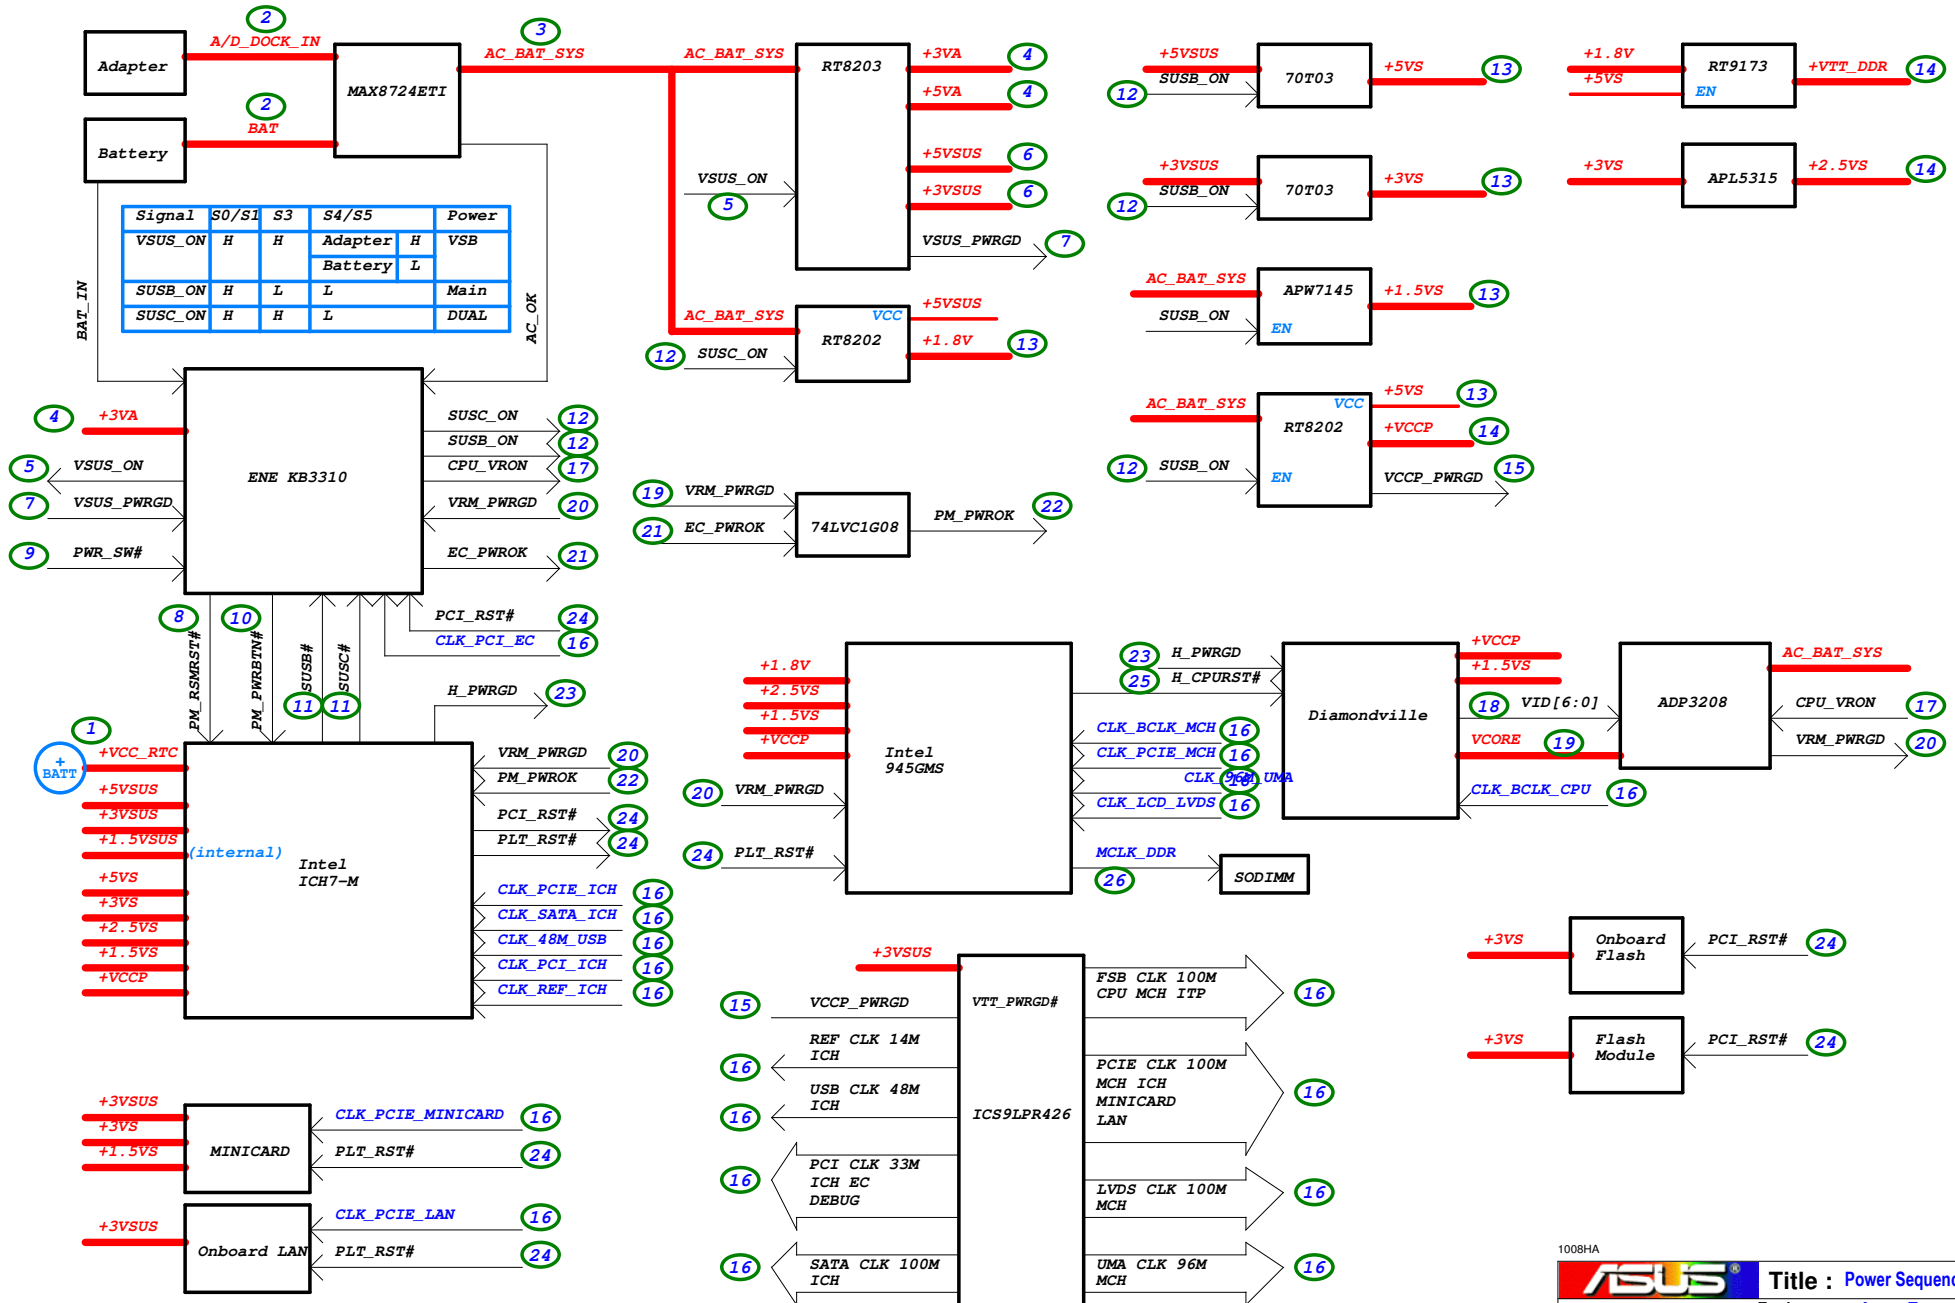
Adapter
A/D_DOCK_IN
2
MAX8724ETI
3
AC_BAT_SYS
AC_BAT_SYS
RT8203
+3VA 4
+5VA 4
+5VSUS 6
+3VSUS 6
VSUS_PWRGD 7
VSUS_ON
5
Battery
BAT
2

| Signal | S0/S1 | S3 | S4/S5 | | Power |
|---|---|---|---|---|---|
| VSUS_ON | H | H | Adapter | H | VSB |
| | | | Battery | L | |
| SUSB_ON | H | L | L | | Main |
| SUSC_ON | H | H | L | | DUAL |

BAT_IN
AC_OK
AC_BAT_SYS
VCC
RT8202
+5VSUS
+1.8V 13
12 SUSC_ON
+5VSUS
SUSB_ON 12
70T03
+5VS 13
+3VSUS
SUSB_ON 12
70T03
+3VS 13
AC_BAT_SYS
APW7145
SUSB_ON
EN
+1.5VS 13
AC_BAT_SYS
VCC
RT8202
EN
12 SUSB_ON
+5VS 13
+VCCP 14
VCCP_PWRGD 15
+1.8V
+5VS
RT9173
EN
+VTT_DDR 14
+3VS
APL5315
+2.5VS 14
4 +3VA
ENE KB3310
5 VSUS_ON
7 VSUS_PWRGD
9 PWR_SW#
SUSC_ON 12
SUSB_ON 12
CPU_VRON 17
VRM_PWRGD 20
EC_PWROK 21
PCI_RST# 24
CLK_PCI_EC 16
19 VRM_PWRGD
21 EC_PWROK
74LVC1G08
PM_PWROK 22
8 10
PM_RSMRST#
PM_PWRBTN#
SUSB#
SUSC#
11 11
H_PWRGD 23
1
+ BATT
+VCC_RTC
+5VSUS
+3VSUS
+1.5VSUS
(internal)
Intel ICH7-M
+5VS
+3VS
+2.5VS
+1.5VS
+VCCP
VRM_PWRGD 20
PM_PWROK 22
PCI_RST# 24
PLT_RST# 24
CLK_PCIE_ICH 16
CLK_SATA_ICH 16
CLK_48M_USB 16
CLK_PCI_ICH 16
CLK_REF_ICH 16
+1.8V
+2.5VS
+1.5VS
+VCCP
Intel 945GMS
20 VRM_PWRGD
24 PLT_RST#
23 H_PWRGD
25 H_CPURST#
CLK_BCLK_MCH 16
CLK_PCIE_MCH 16
CLK_96M 16 UMA
CLK_LCD_LVDS 16
MCLK_DDR
26
SODIMM
Diamondville
+VCCP
+1.5VS
18 VID[6:0]
VCORE 19
CLK_BCLK_CPU 16
ADP3208
AC_BAT_SYS
CPU_VRON 17
VRM_PWRGD 20
+3VSUS
15 VCCP_PWRGD
VTT_PWRGD#
ICS9LPR426
REF CLK 14M ICH 16
USB CLK 48M ICH 16
PCI CLK 33M ICH EC DEBUG 16
SATA CLK 100M ICH 16
FSB CLK 100M CPU MCH ITP 16
PCIE CLK 100M MCH ICH MINICARD LAN 16
LVDS CLK 100M MCH 16
UMA CLK 96M MCH 16
+3VS
Onboard Flash
PCI_RST# 24
+3VS
Flash Module
PCI_RST# 24
+3VSUS
+3VS
+1.5VS
MINICARD
CLK_PCIE_MINICARD 16
PLT_RST# 24
+3VSUS
Onboard LAN
CLK_PCIE_LAN 16
PLT_RST# 24
1008HA
ASUS
Title : Power Sequenc